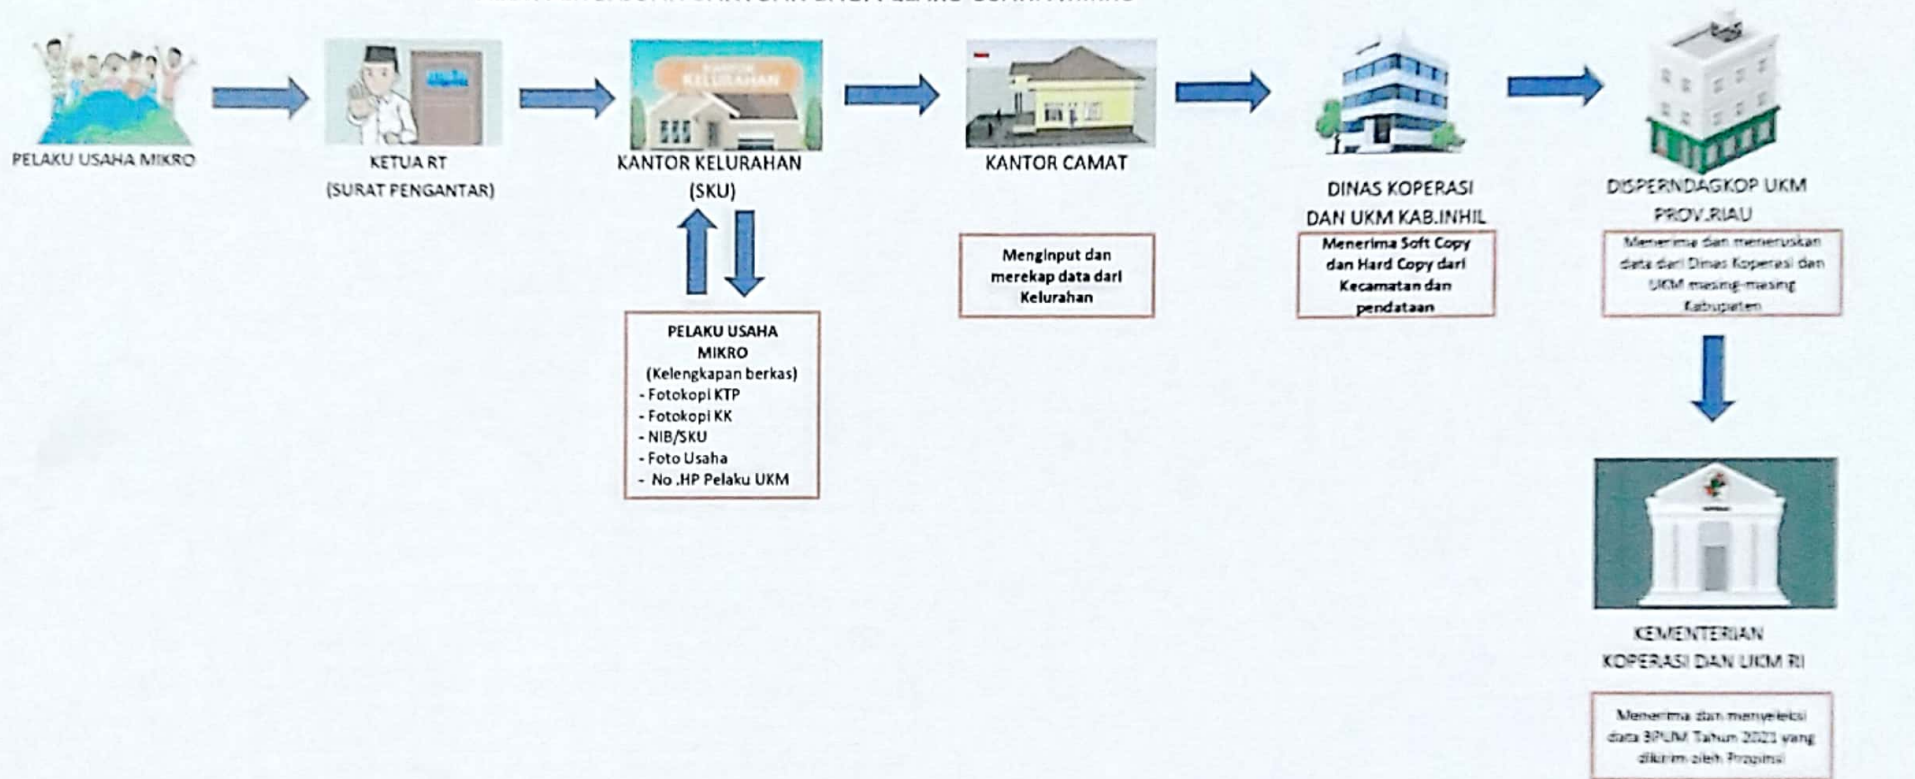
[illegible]

PELAKU USAHA MIKRO

KETUA RT
(SURAT PENGANTAR)

KANTOR KELURAHAN

KANTOR KELURAHAN
(SKU)

KANTOR CAMAT

DINAS KOPERASI DAN UKM KAB.INHIL

DISPERINDAGKOP UKM PROV.RIAU

PELAKU USAHA MIKRO
(Kelengkapan berkas)
- Fotokopi KTP
- Fotokopi KK
- NIB/SKU
- Foto Usaha
- No .HP Pelaku UKM

Menginput dan merekap data dari Kelurahan

Menerima Soft Copy dan Hard Copy dari Kecamatan dan pendataan

Menerima dan meneruskan data dari Dinas Koperasi dan UKM masing-masing Kabupaten

KEMENTERIAN KOPERASI DAN UKM RI

Menerima dan menyeleksi data BPUM Tahun 2021 yang dikirim oleh Propinsi